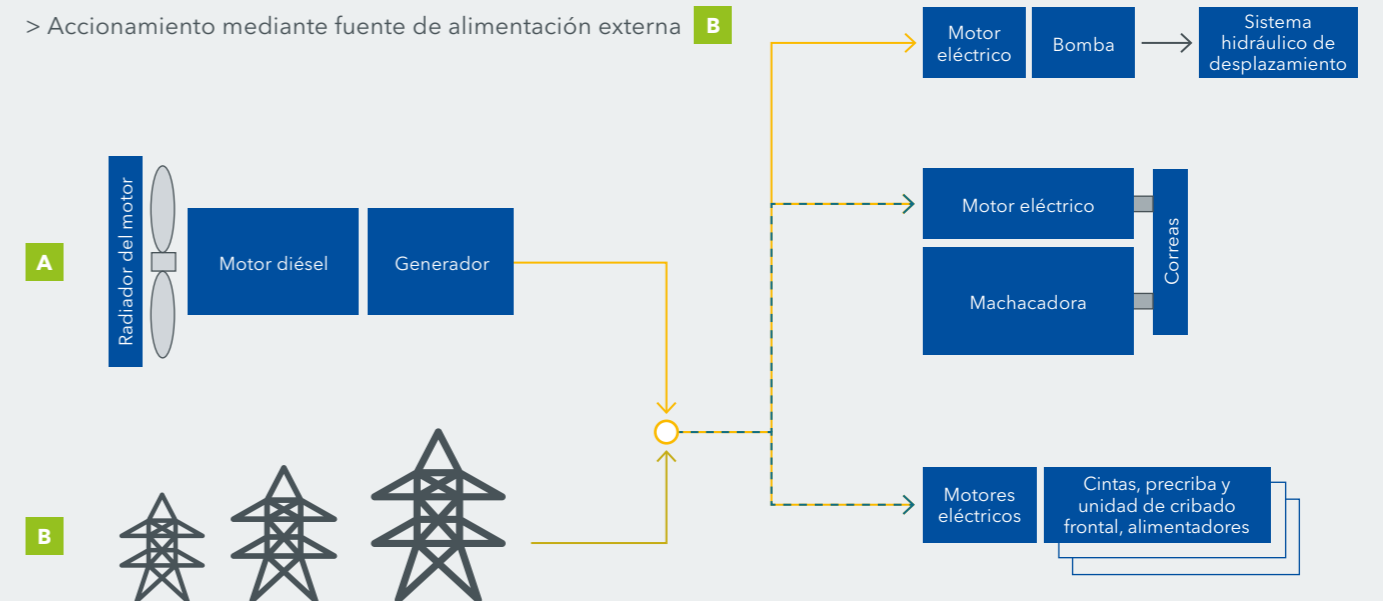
> Accionamiento mediante fuente de alimentación externa B

Motor eléctrico

Bomba

Sistema hidráulico de desplazamiento

Radiador del motor

Motor diésel

Generador

A

Motor eléctrico

Correas

Machacadora

B

Motores eléctricos

Cintas, precriba y unidad de cribado frontal, alimentadores